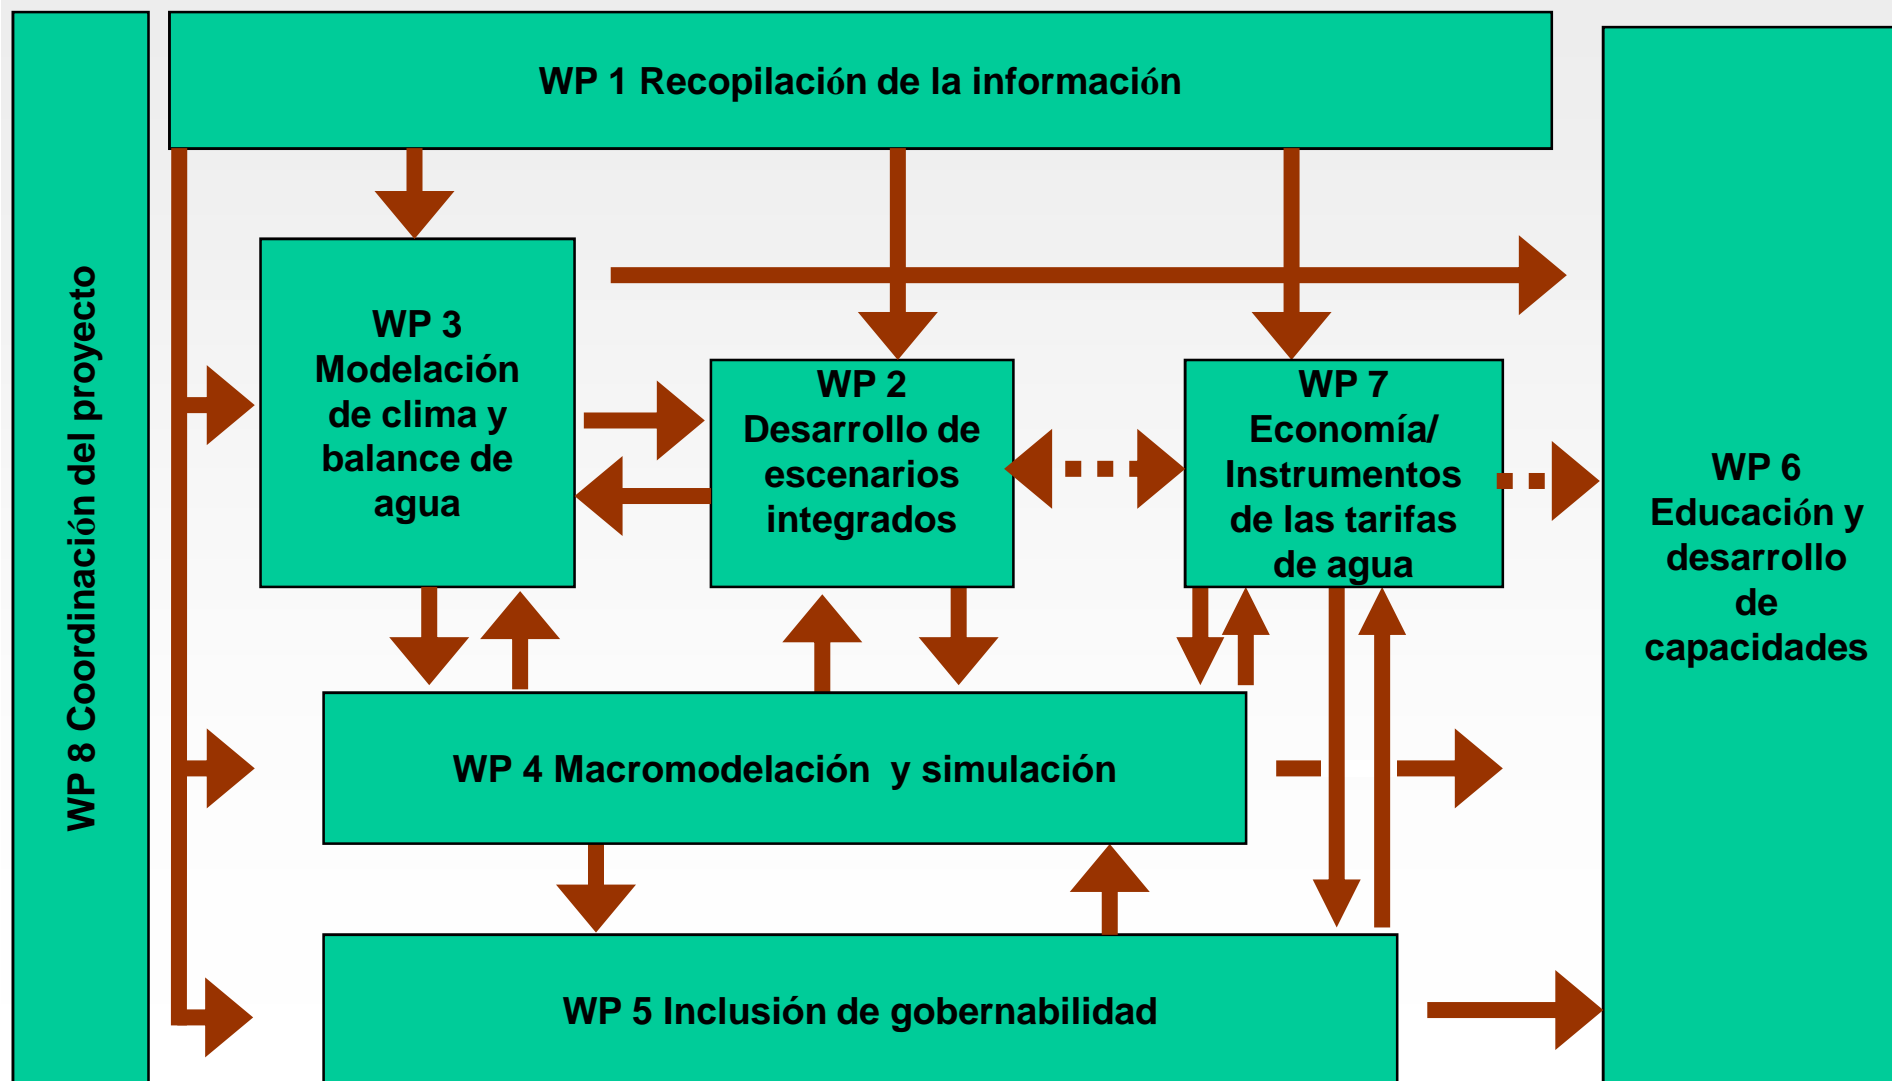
WP 8 Coordinación del proyecto

WP 1 Recopilación de la información

WP 3 Modelación de clima y balance de agua

WP 2 Desarrollo de escenarios integrados

WP 7 Economía/ Instrumentos de las tarifas de agua

WP 6 Educación y desarrollo de capacidades

WP 4 Macromodelación y simulación

WP 5 Inclusión de gobernabilidad